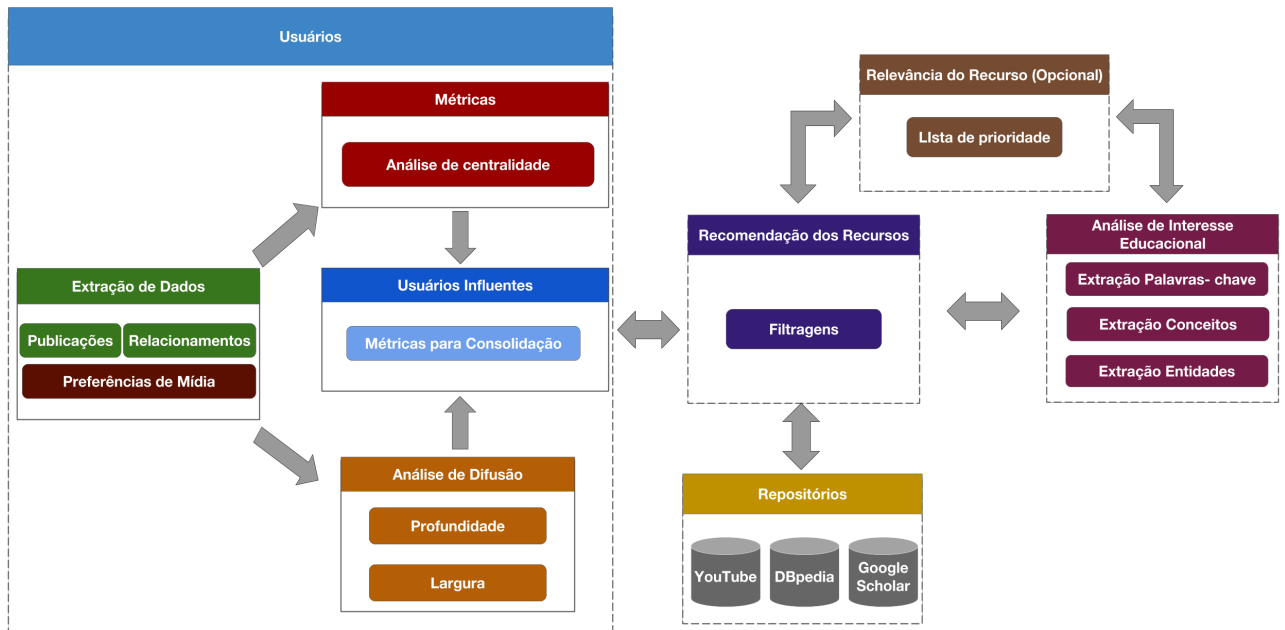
Usuários

Métricas

Análise de centralidade

Extração de Dados

Publicações

Relacionamentos

Preferências de Mídia

Usuários Influentes

Métricas para Consolidação

Análise de Difusão

Profundidade

Largura

Relevância do Recurso (Opcional)

LIsta de prioridade

Recomendação dos Recursos

Filtragens

Análise de Interesse Educacional

Extração Palavras- chave

Extração Conceitos

Extração Entidades

Repositórios

YouTube

DBpedia

Google Scholar